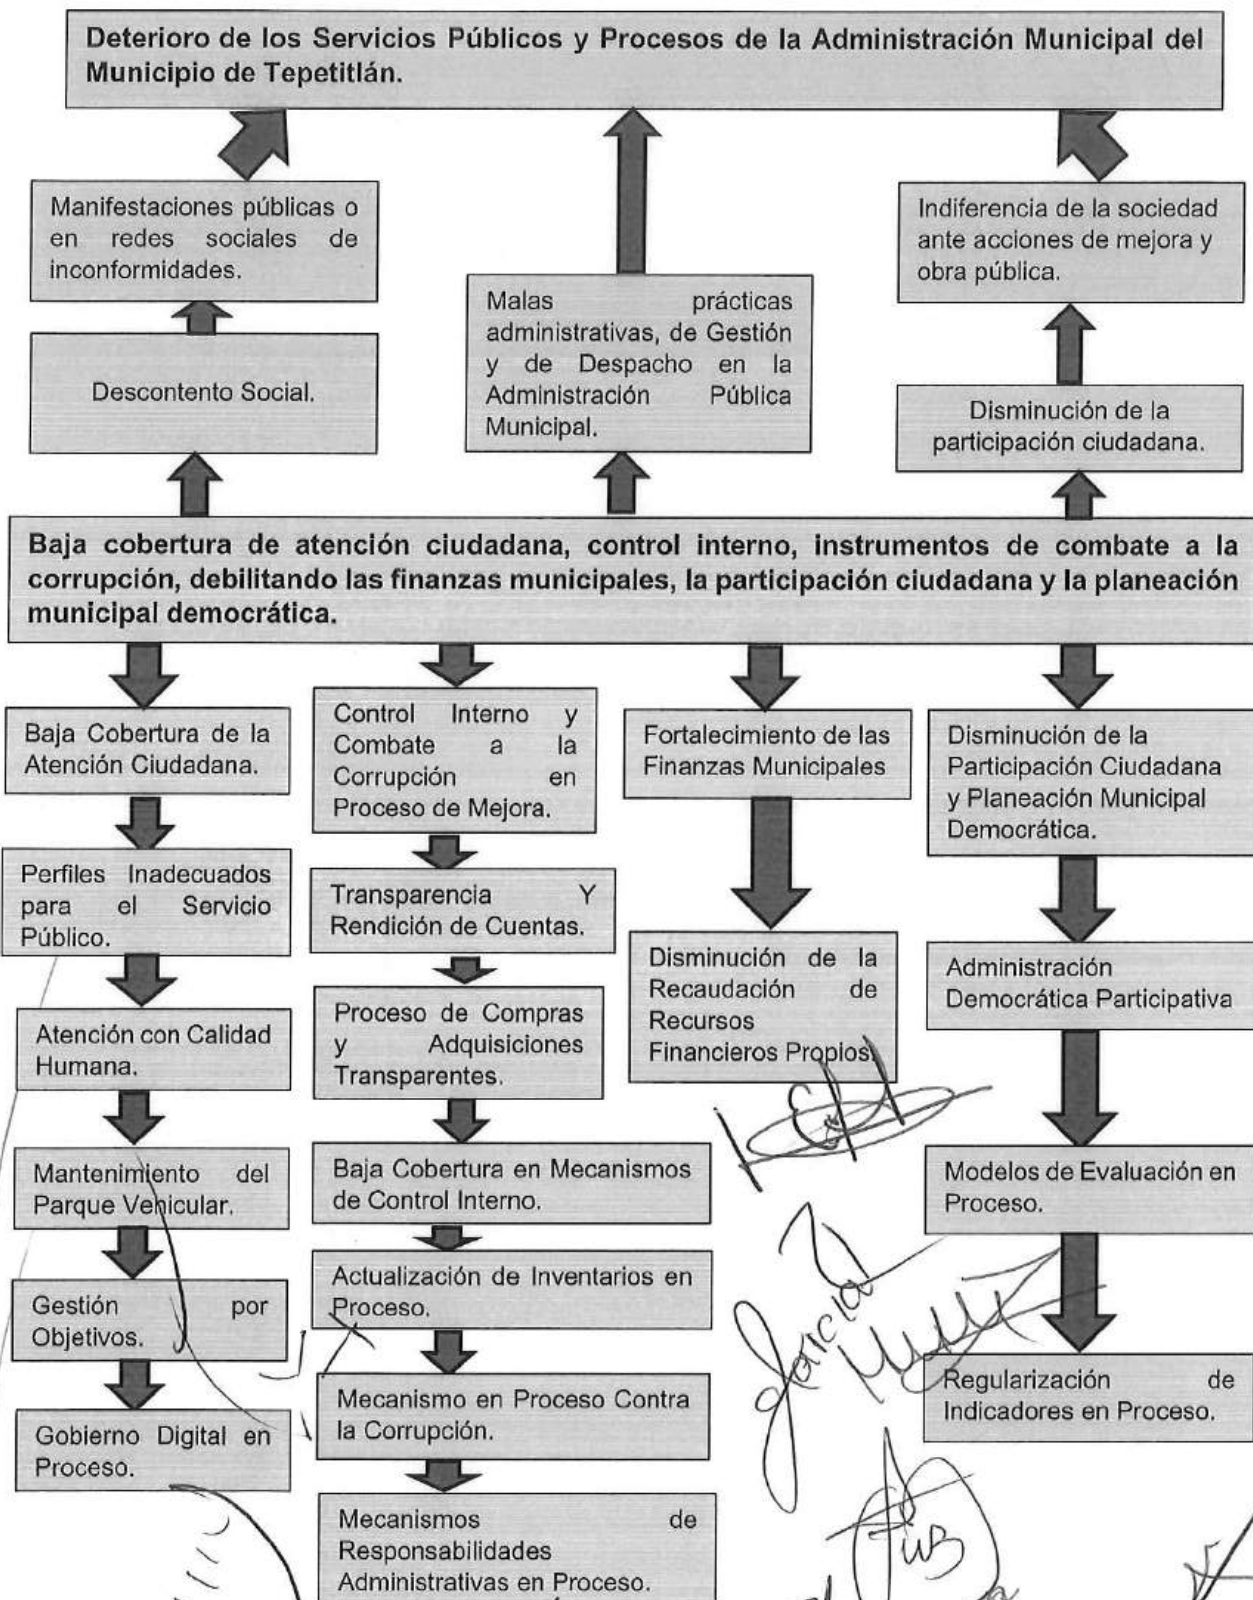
Deterioro de los Servicios Públicos y Procesos de la Administración Municipal del Municipio de Tepetitlán.

Manifestaciones públicas o en redes sociales de inconformidades.

Descontento Social.

Malas prácticas administrativas, de Gestión y de Despacho en la Administración Pública Municipal.

Indiferencia de la sociedad ante acciones de mejora y obra pública.

Disminución de la participación ciudadana.

Baja cobertura de atención ciudadana, control interno, instrumentos de combate a la corrupción, debilitando las finanzas municipales, la participación ciudadana y la planeación municipal democrática.

Baja Cobertura de la Atención Ciudadana.

Perfiles Inadecuados para el Servicio Público.

Atención con Calidad Humana.

Mantenimiento del Parque Vehicular.

Gestión por Objetivos.

Gobierno Digital en Proceso.

Control Interno y Combate a la Corrupción en Proceso de Mejora.

Transparencia Y Rendición de Cuentas.

Proceso de Compras y Adquisiciones Transparentes.

Baja Cobertura en Mecanismos de Control Interno.

Actualización de Inventarios en Proceso.

Mecanismo en Proceso Contra la Corrupción.

Mecanismos de Responsabilidades Administrativas en Proceso.

Fortalecimiento de las Finanzas Municipales

Disminución de la Recaudación de Recursos Financieros Propios.

Disminución de la Participación Ciudadana y Planeación Municipal Democrática.

Administración Democrática Participativa

Modelos de Evaluación en Proceso.

Regularización de Indicadores en Proceso.

García